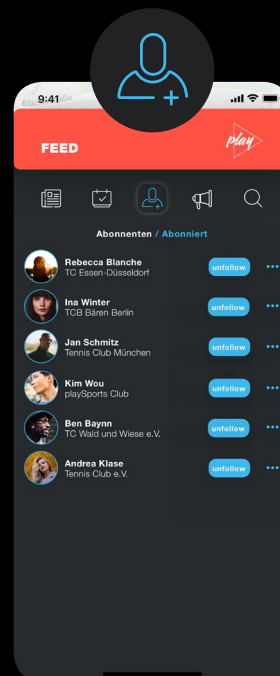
9:41

FEED

play

Abonnenten / Abonniert

Rebecca Blanche
TC Essen-Düsseldorf
unfollow

Ina Winter
TCB Bären Berlin
unfollow

Jan Schmitz
Tennis Club München
unfollow

Kim Wou
playSports Club
unfollow

Ben Baynn
TC Wald und Wiese e.V.
unfollow

Andrea Klase
Tennis Club e.V.
unfollow